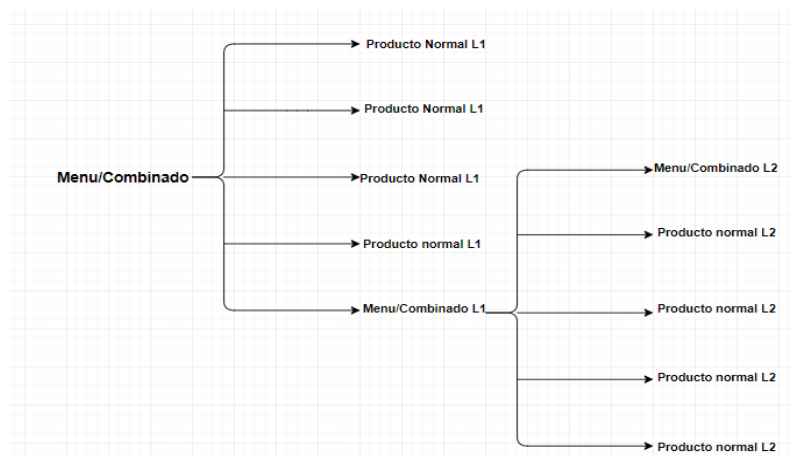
Menu/Combinado

Producto Normal L1

Producto Normal L1

Producto Normal L1

Producto normal L1

Menu/Combinado L1

Menu/Combinado L2

Producto normal L2

Producto normal L2

Producto normal L2

Producto normal L2